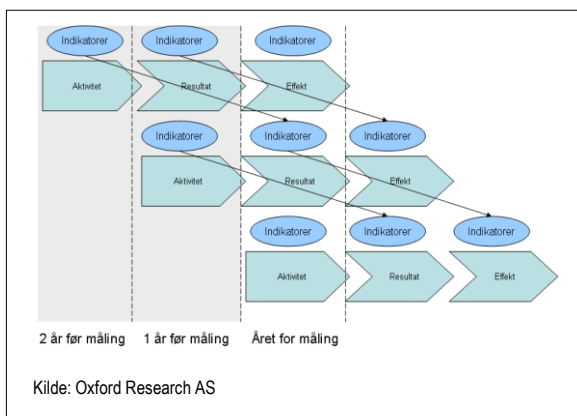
Indikatorer
Indikatorer
Indikatorer
Aktivitet
Resultat
Effekt
Indikatorer
Indikatorer
Indikatorer
Aktivitet
Resultat
Effekt
Indikatorer
Indikatorer
Indikatorer
Aktivitet
Resultat
Effekt

2 år før måling
1 år før måling
Året for måling

Kilde: Oxford Research AS